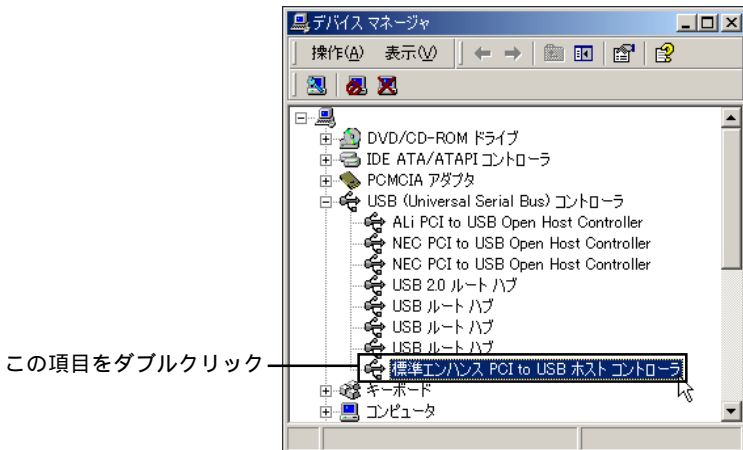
デバイス マネージャ

操作(A) 表示(V)

DVD/CD-ROM ドライブ
IDE ATA/ATAPI コントローラ
PCMCIA アダプタ
USB (Universal Serial Bus) コントローラ
ALi PCI to USB Open Host Controller
NEC PCI to USB Open Host Controller
NEC PCI to USB Open Host Controller
USB 2.0 ルート ハブ
USB ルート ハブ
USB ルート ハブ
USB ルート ハブ
標準エンハンス PCI to USB ホスト コントローラ
キーボード
コンピュータ

この項目をダブルクリック